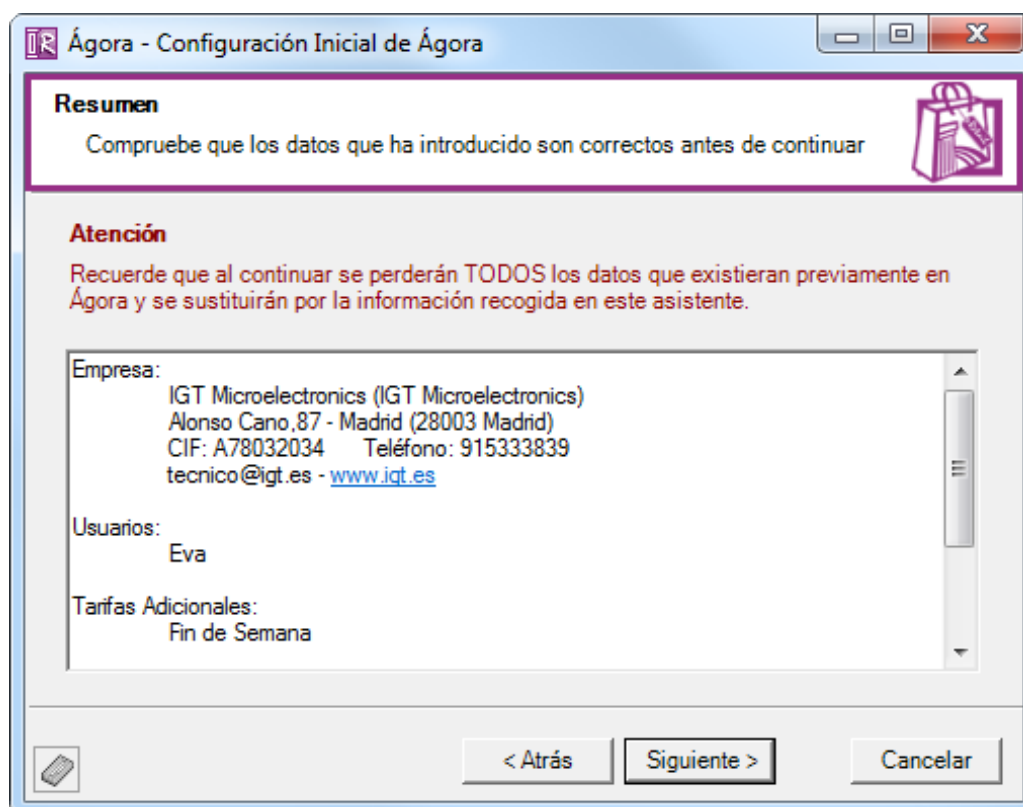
Ágora - Configuración Inicial de Ágora

Resumen

Compruebe que los datos que ha introducido son correctos antes de continuar

Atención

Recuerde que al continuar se perderán TODOS los datos que existieran previamente en Ágora y se sustituirán por la información recogida en este asistente.

Empresa:
IGT Microelectronics (IGT Microelectronics)
Alonso Cano,87 - Madrid (28003 Madrid)
CIF: A78032034 Teléfono: 915333839
tecnico@igt.es - www.igt.es

Usuarios:
Eva

Tarifas Adicionales:
Fin de Semana

< Atrás
Siguiente >
Cancelar